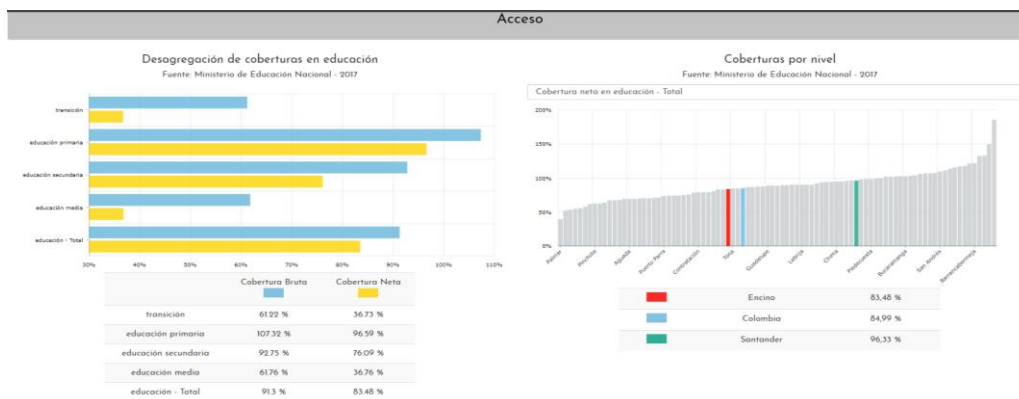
Acceso

Desagregación de coberturas en educación
Fuente: Ministerio de Educación Nacional - 2017

transición
educación primaria
educación secundaria
educación media
educación - Total

30% 40% 50% 60% 70% 80% 90% 100% 110%

| | Cobertura Bruta | Cobertura Neta |
|---|---|---|
| transición | 61.22 % | 36.73 % |
| educación primaria | 107.32 % | 96.59 % |
| educación secundaria | 92.75 % | 76.09 % |
| educación media | 61.76 % | 36.76 % |
| educación - Total | 91.3 % | 83.48 % |

Coberturas por nivel
Fuente: Ministerio de Educación Nacional - 2017

Cobertura neta en educación - Total

200%
150%
100%
50%
0%

Palmar
Pinchote
Aguada
Puerto Parra
Contratación
Tona
Guadalupe
Lebrija
Charta
Piedecuesta
Bucaramanga
San Andrés
Barrancabermeja

| | | |
|---|---|---|
| | Encino | 83,48 % |
| | Colombia | 84,99 % |
| | Santander | 96,33 % |